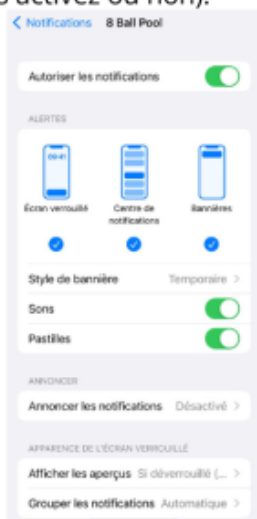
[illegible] activez ou non).

Notifications 8 Ball Pool

Autoriser les notifications

ALERTES

09:41

Écran verrouillé

Centre de notifications

Bannières

Style de bannière Temporaire

Sons

Pastilles

ANNONCER

Annoncer les notifications Désactivé

APPARENCE DE L'ÉCRAN VERROUILLÉ

Afficher les aperçus Si déverrouillé (...

Grouper les notifications Automatique